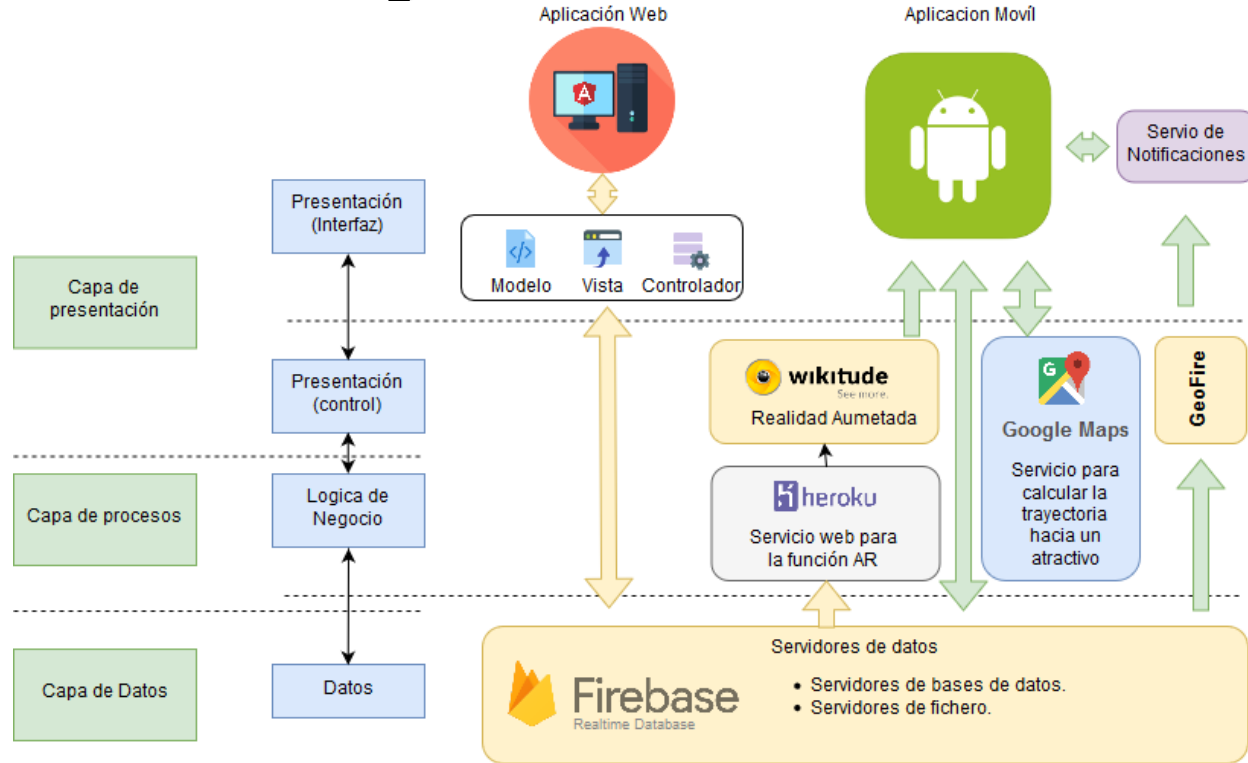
Aplicación Web

Aplicacion Movíl

Servio de Notificaciones

Presentación (Interfaz)

Modelo

Vista

Controlador

Capa de presentación

Presentación (control)

wikitude
See more.

Realidad Aumetada

Google Maps

Servicio para calcular la trayectoria hacia un atractivo

GeoFire

Capa de procesos

Logica de Negocio

heroku

Servicio web para la función AR

Servidores de datos

Capa de Datos

Datos

Firebase
Realtime Database

• Servidores de bases de datos.
• Servidores de fichero.